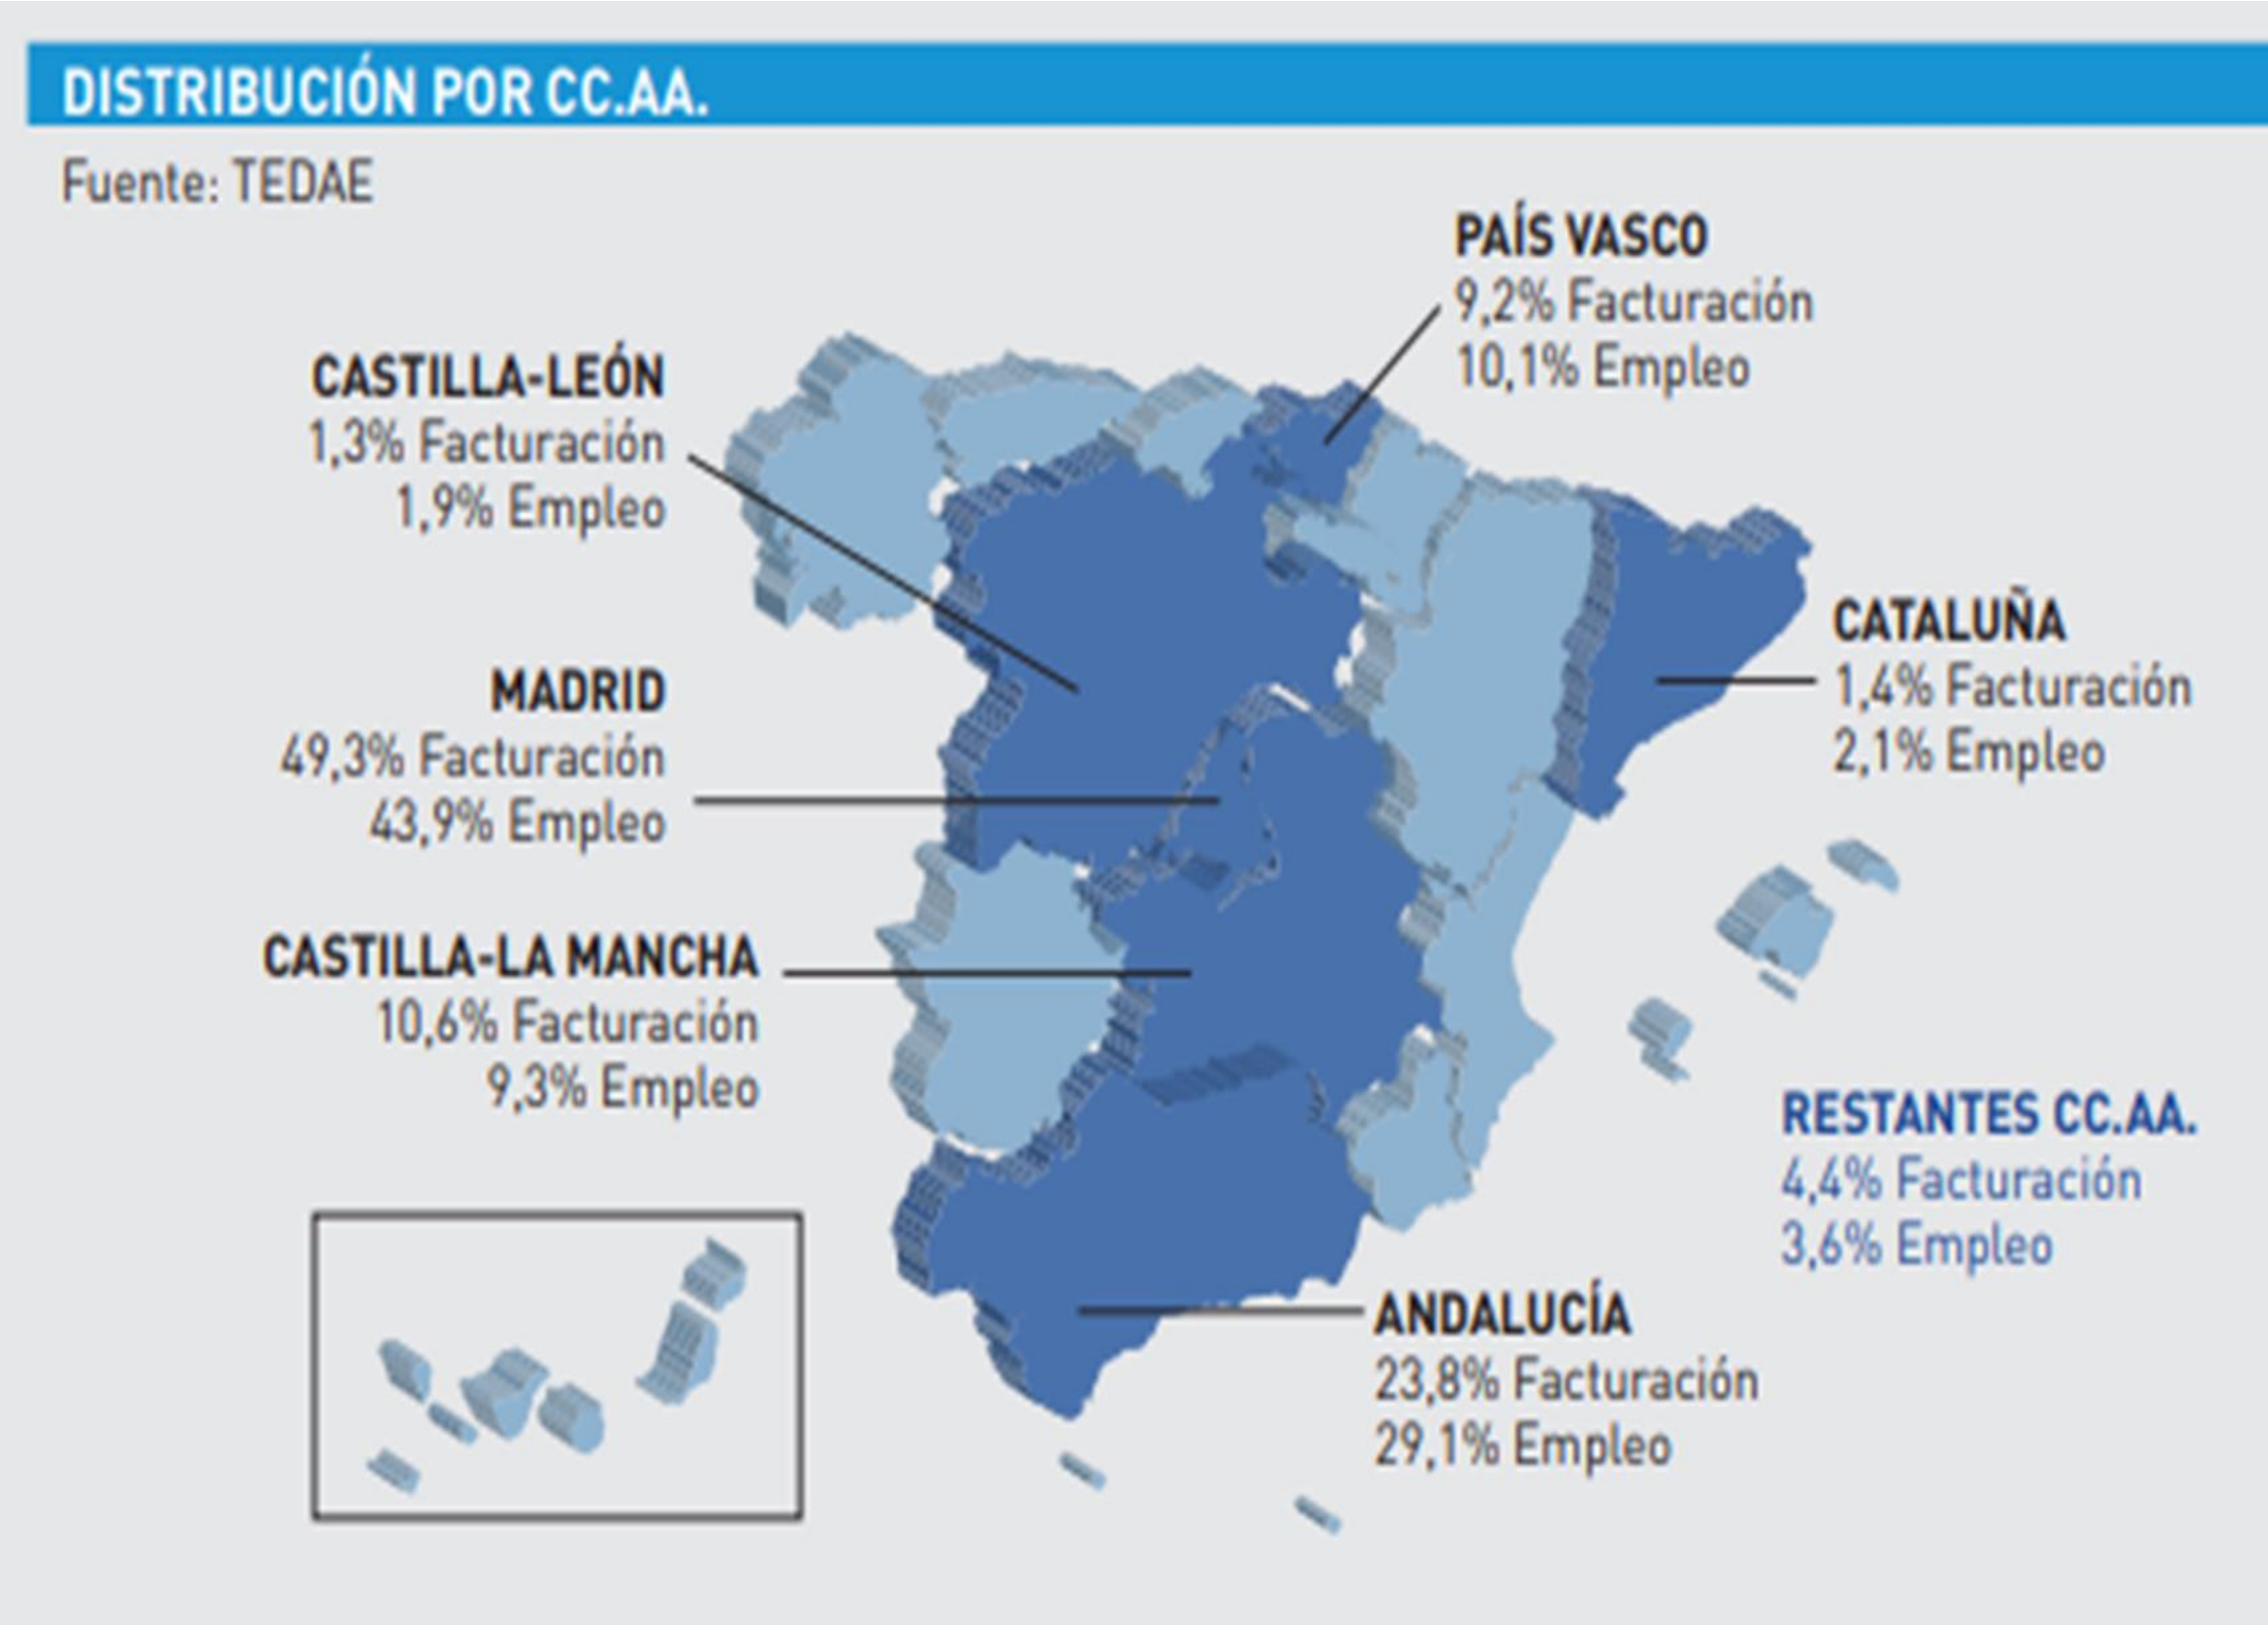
DISTRIBUCIÓN POR CC.AA.

Fuente: TEDAE

PAÍS VASCO
9,2% Facturación
10,1% Empleo

CASTILLA-LEÓN
1,3% Facturación
1,9% Empleo

CATALUÑA
1,4% Facturación
2,1% Empleo

MADRID
49,3% Facturación
43,9% Empleo

CASTILLA-LA MANCHA
10,6% Facturación
9,3% Empleo

RESTANTES CC.AA.
4,4% Facturación
3,6% Empleo

ANDALUCÍA
23,8% Facturación
29,1% Empleo